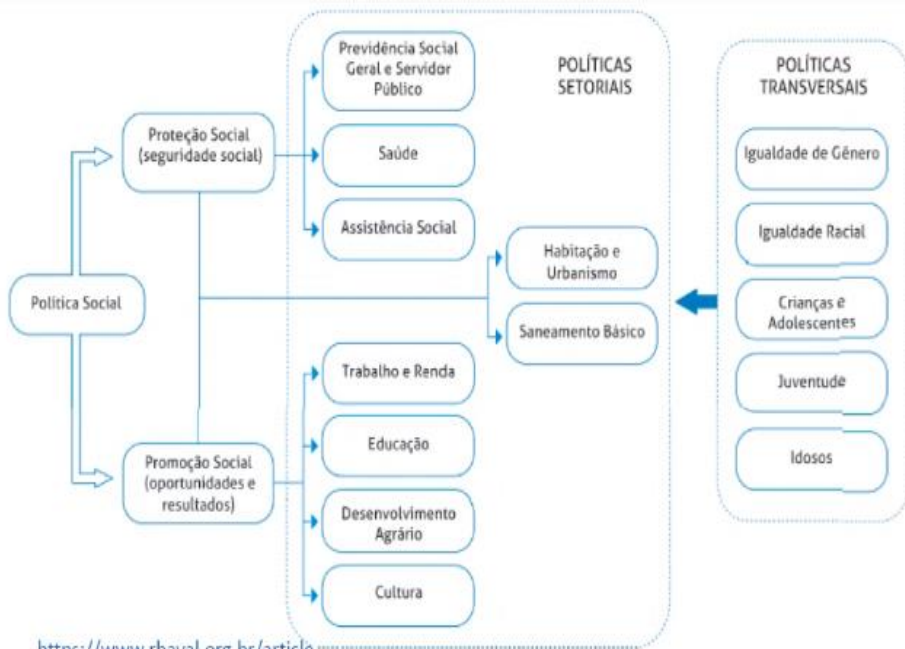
Política Social

Proteção Social (seguridade social)

Promoção Social (oportunidades e resultados)

POLÍTICAS SETORIAIS

Previdência Social Geral e Servidor Público

Saúde

Assistência Social

Habitação e Urbanismo

Saneamento Básico

Trabalho e Renda

Educação

Desenvolvimento Agrário

Cultura

POLÍTICAS TRANSVERSAIS

Igualdade de Gênero

Igualdade Racial

Crianças e Adolescentes

Juventude

Idosos

https://www.rbaval.org.br/article